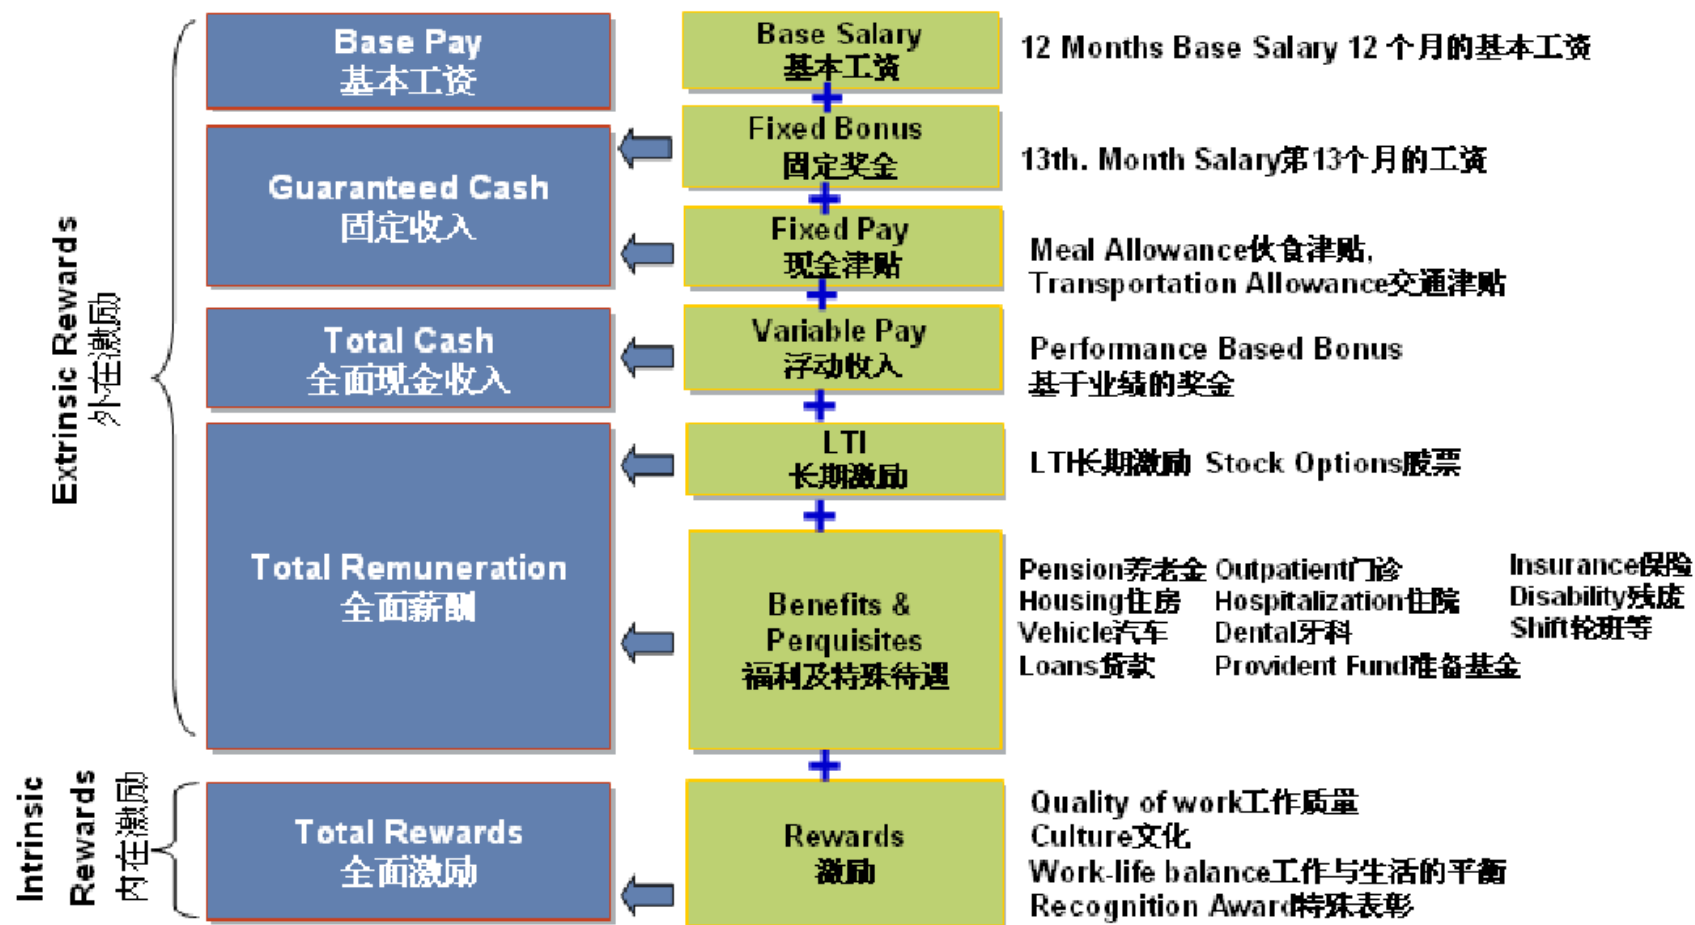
Extrinsic Rewards
外在激励

Base Pay
基本工资

Guaranteed Cash
固定收入

Total Cash
全面现金收入

Total Remuneration
全面薪酬

Base Salary
基本工资

+

Fixed Bonus
固定奖金

+

Fixed Pay
现金津贴

+

Variable Pay
浮动收入

+

LTI
长期激励

+

Benefits & Perquisites
福利及特殊待遇

+

12 Months Base Salary 12 个月的基本工资

13th. Month Salary第13个月的工资

Meal Allowance伙食津贴,
Transportation Allowance交通津贴

Performance Based Bonus
基于业绩的奖金

LTI长期激励 Stock Options股票

Pension养老金
Housing住房
Vehicle汽车
Loans贷款

Outpatient门诊
Hospitalization住院
Dental牙科
Provident Fund准备基金

Insurance保险
Disability残疾
Shift轮班等

Intrinsic Rewards
内在激励

Total Rewards
全面激励

Rewards
激励

Quality of work工作质量
Culture文化
Work-life balance工作与生活的平衡
Recognition Award特殊表彰